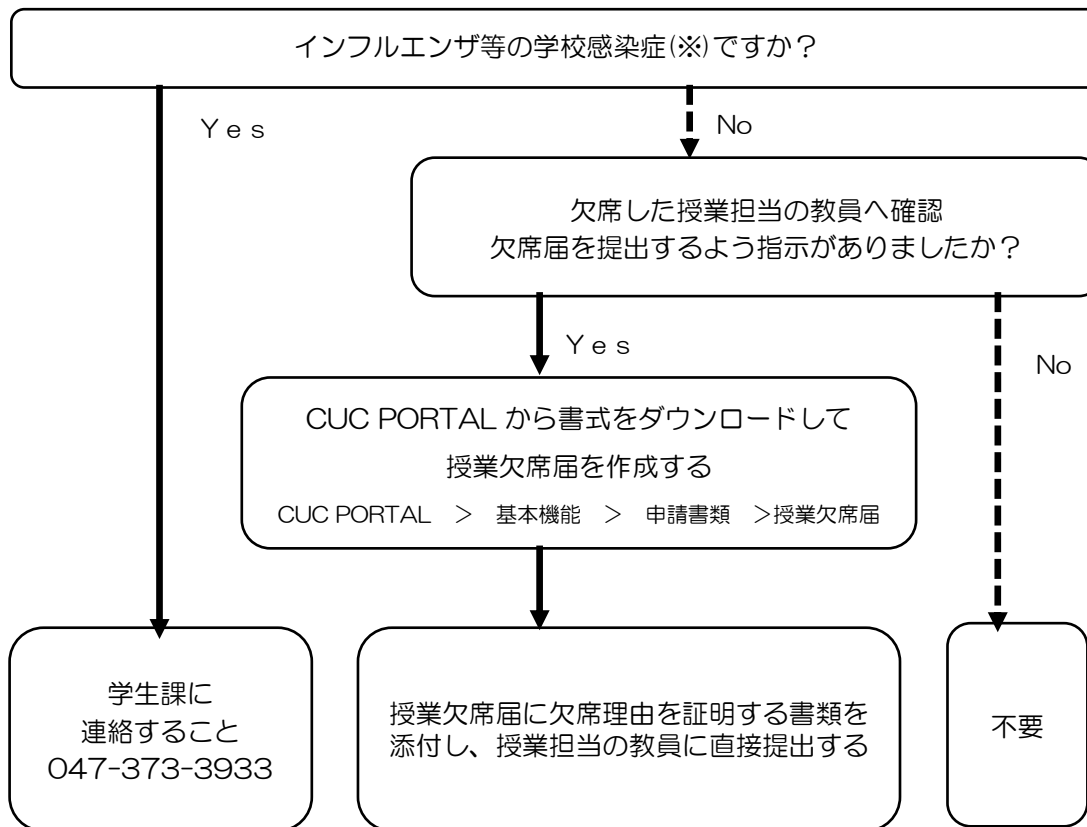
インフルエンザ等の学校感染症(※)ですか？

Ｙｅｓ

No

欠席した授業担当の教員へ確認
欠席届を提出するよう指示がありましたか？

Ｙｅｓ

No

CUC PORTAL から書式をダウンロードして
授業欠席届を作成する
CUC PORTAL ＞ 基本機能 ＞ 申請書類 ＞授業欠席届

学生課に
連絡すること
047-373-3933

授業欠席届に欠席理由を証明する書類を
添付し、授業担当の教員に直接提出する

不要